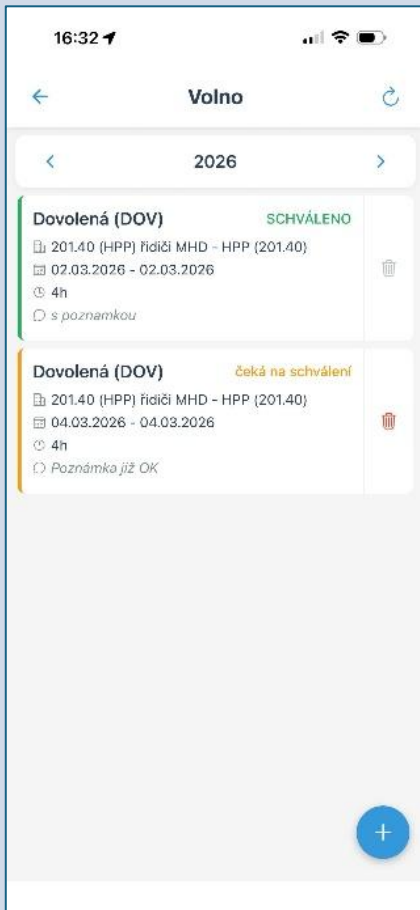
16:32

Volno

2026

Dovolená (DOV) SCHVÁLENO
201.40 (HPP) řidiči MHD - HPP (201.40)
02.03.2026 - 02.03.2026
4h
s poznamkou

Dovolená (DOV) čeká na schválení
201.40 (HPP) řidiči MHD - HPP (201.40)
04.03.2026 - 04.03.2026
4h
Poznámka již OK

+